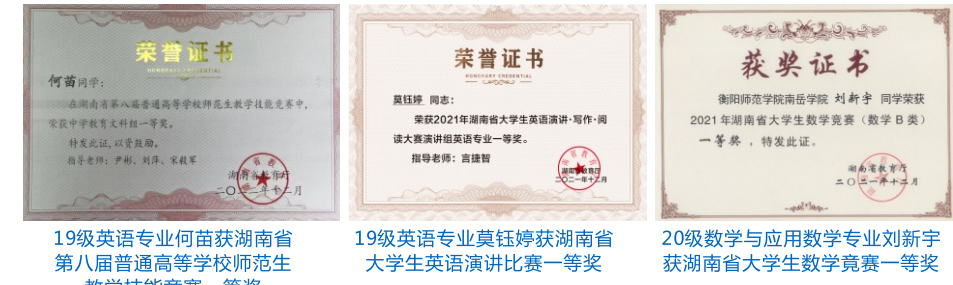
荣誉证书
HONORARY CREDENTIAL
何苗同学：
在湖南省第八届普通高等学校师范生教学技能竞赛中，荣获中学教育文科组一等奖。
特发此证，以资鼓励。
指导老师：尹彬、刘萍、宋敏军
湖南省教育厅
二〇二一年十二月

19级英语专业何苗获湖南省第八届普通高等学校师范生教学技能竞赛一等奖

荣誉证书
HONORARY CREDENTIAL
莫钰婷 同志：
荣获2021年湖南省大学生英语演讲·写作·阅读大赛演讲组英语专业一等奖。
指导老师：言捷智
湖南省教育厅

19级英语专业莫钰婷获湖南省大学生英语演讲比赛一等奖

获奖证书
衡阳师范学院南岳学院 刘新宇 同学荣获
2021年湖南省大学生数学竞赛（数学B类）
一等奖，特发此证。
湖南省教育厅
二〇二一年十二月

20级数学与应用数学专业刘新宇获湖南省大学生数学竞赛一等奖